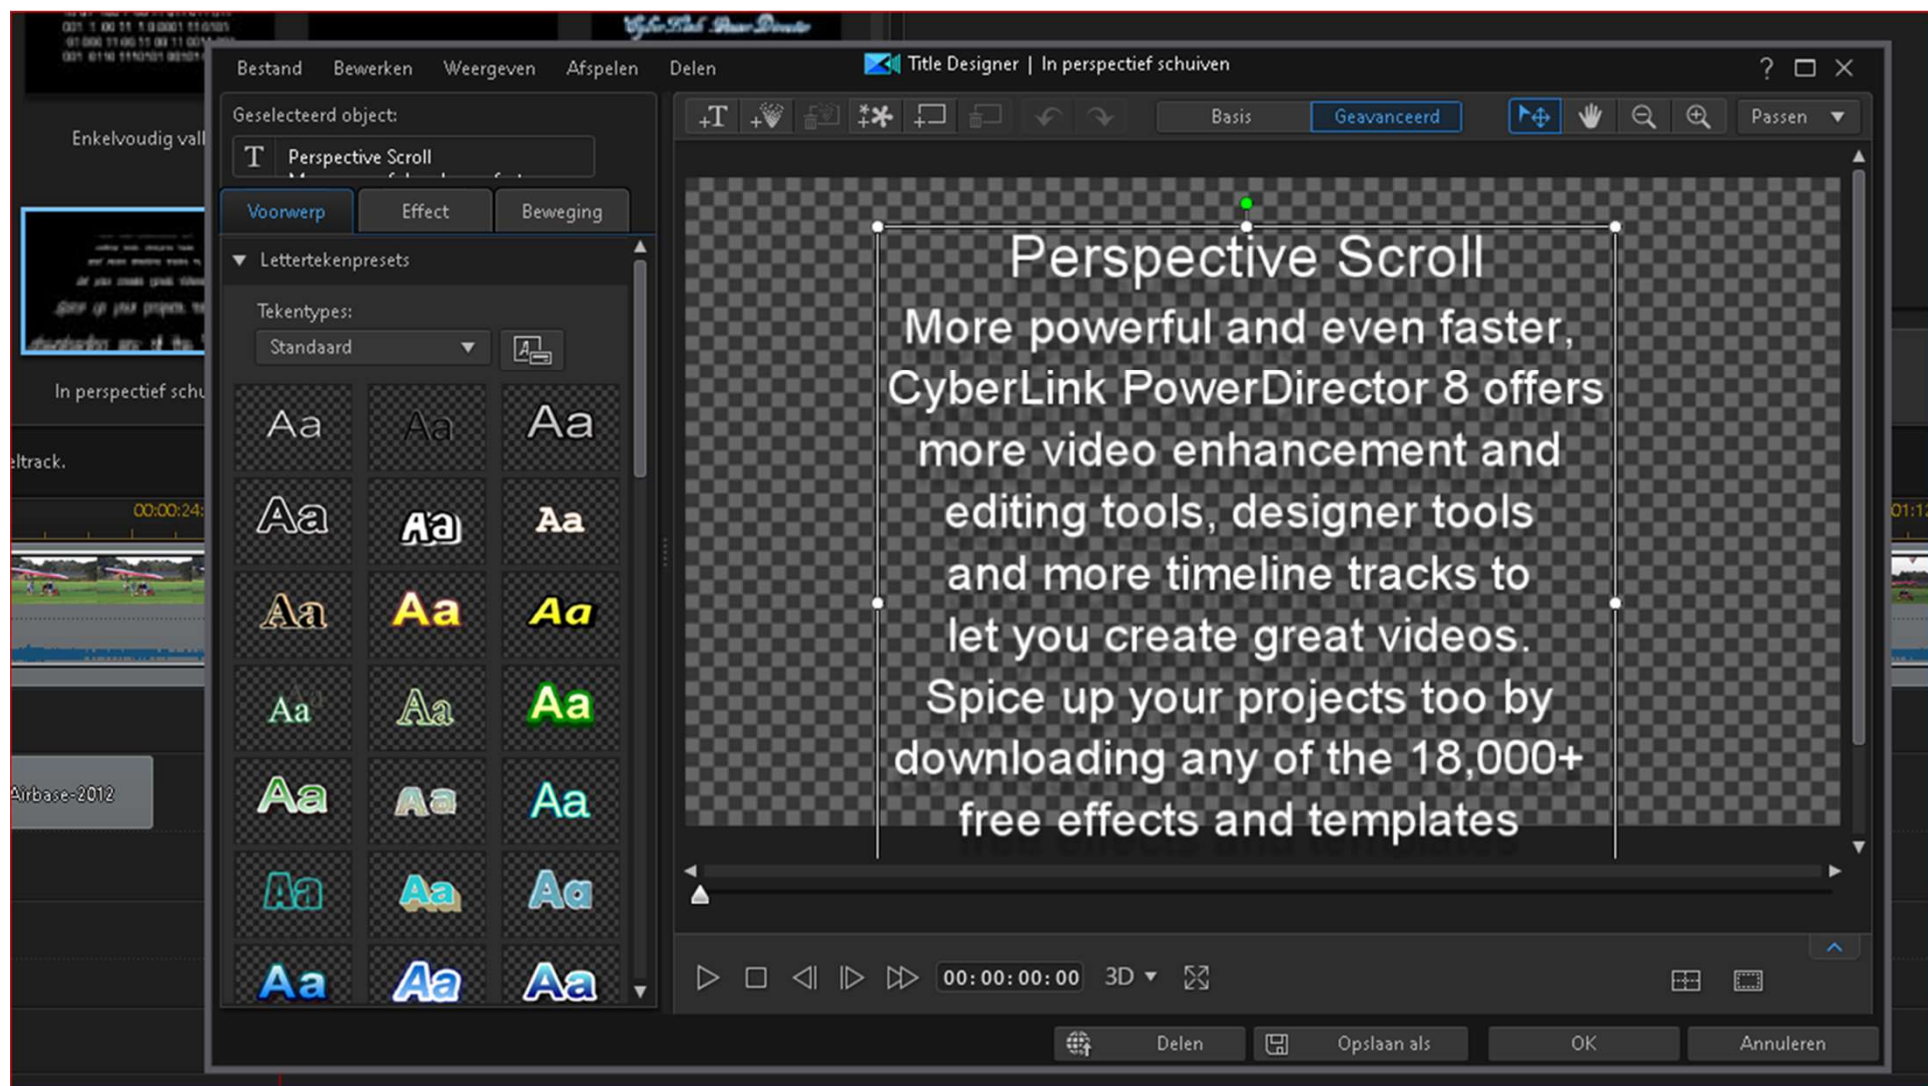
Enkelvoudig vall

In perspectief schu

eltrack.

00:00:24

Airbase-2012

Bestand Bewerken Weergeven Afspelen Delen

Title Designer | In perspectief schuiven

? 

Geselecteerd object:

T Perspective Scroll

Voorwerp Effect Beweging

Lettertekenpresets

Tekentypes:

Standaard

Aa Aa Aa
Aa Aa Aa
Aa Aa Aa
Aa Aa Aa
Aa Aa Aa
Aa Aa Aa
Aa Aa Aa

Basis Geavanceerd Passen

Perspective Scroll
More powerful and even faster, CyberLink PowerDirector 8 offers more video enhancement and editing tools, designer tools and more timeline tracks to let you create great videos. Spice up your projects too by downloading any of the 18,000+ free effects and templates

00:00:00:00 3D

Delen Opslaan als OK Annuleren